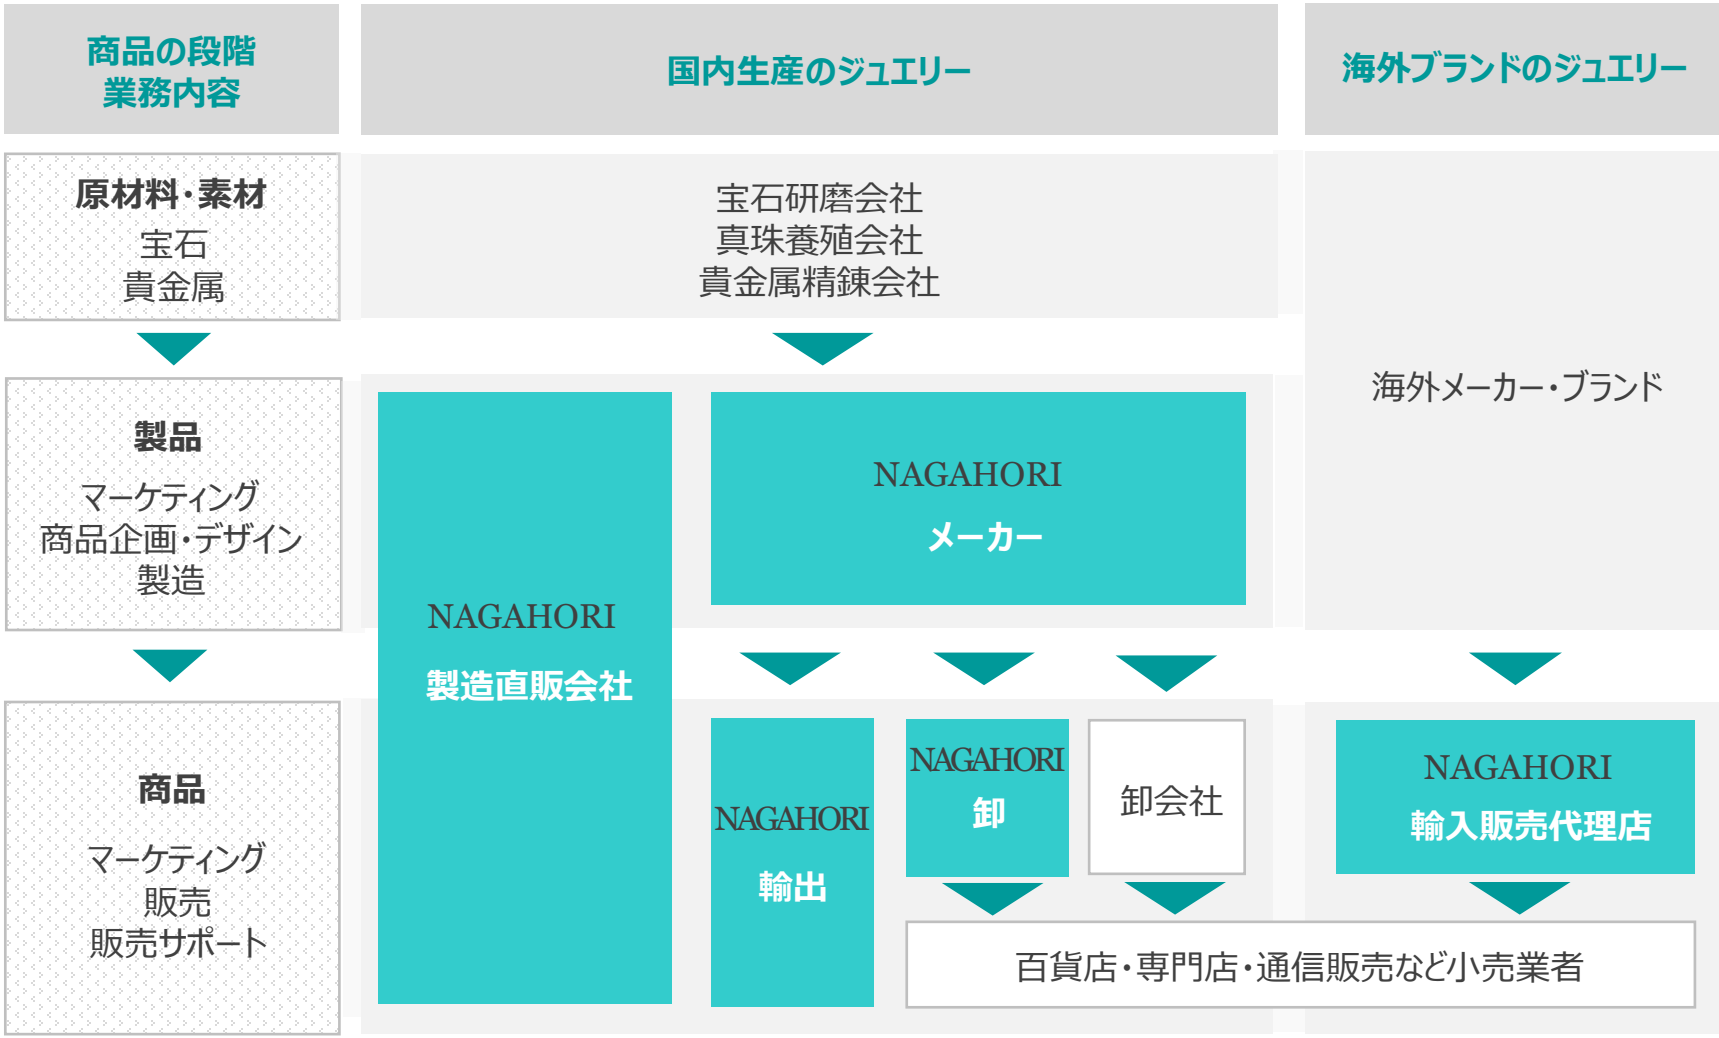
商品の段階
業務内容

国内生産のジュエリー

海外ブランドのジュエリー

原材料・素材
宝石
貴金属

宝石研磨会社
真珠養殖会社
貴金属精錬会社

海外メーカー・ブランド

製品
マーケティング
商品企画・デザイン
製造

NAGAHORI
製造直販会社

NAGAHORI
メーカー

商品
マーケティング
販売
販売サポート

NAGAHORI
輸出

NAGAHORI
卸

卸会社

NAGAHORI
輸入販売代理店

百貨店・専門店・通信販売など小売業者